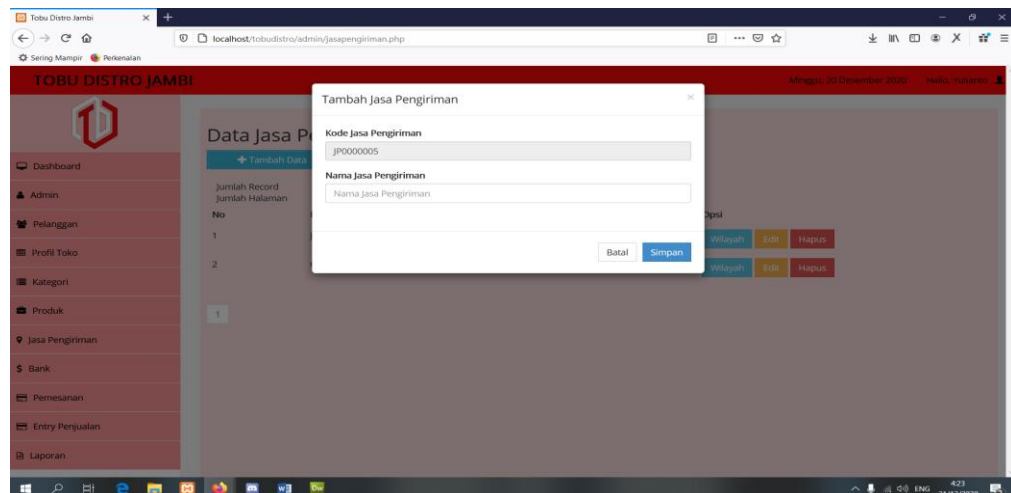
Tobu Distro Jambi

localhost/tobudistro/admin/jasapengiriman.php

Sering Mampir Perkenalan

TOBU DISTRO JAMBI

Minggu, 20 Desember 2020 Hallo, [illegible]

Dashboard
Admin
Pelanggan
Profil Toko
Kategori
Produk
Jasa Pengiriman
Bank
Pemesanan
Entry Penjualan
Laporan

Data Jasa P

+ Tambah Data

Jumlah Record
Jumlah Halaman

No
1
2

Opsi
Wilayah Edit Hapus
Wilayah Edit Hapus

1

Tambah Jasa Pengiriman
×

Kode Jasa Pengiriman
JP0000005

Nama Jasa Pengiriman
Nama Jasa Pengiriman

Batal Simpan

ENG 4:23